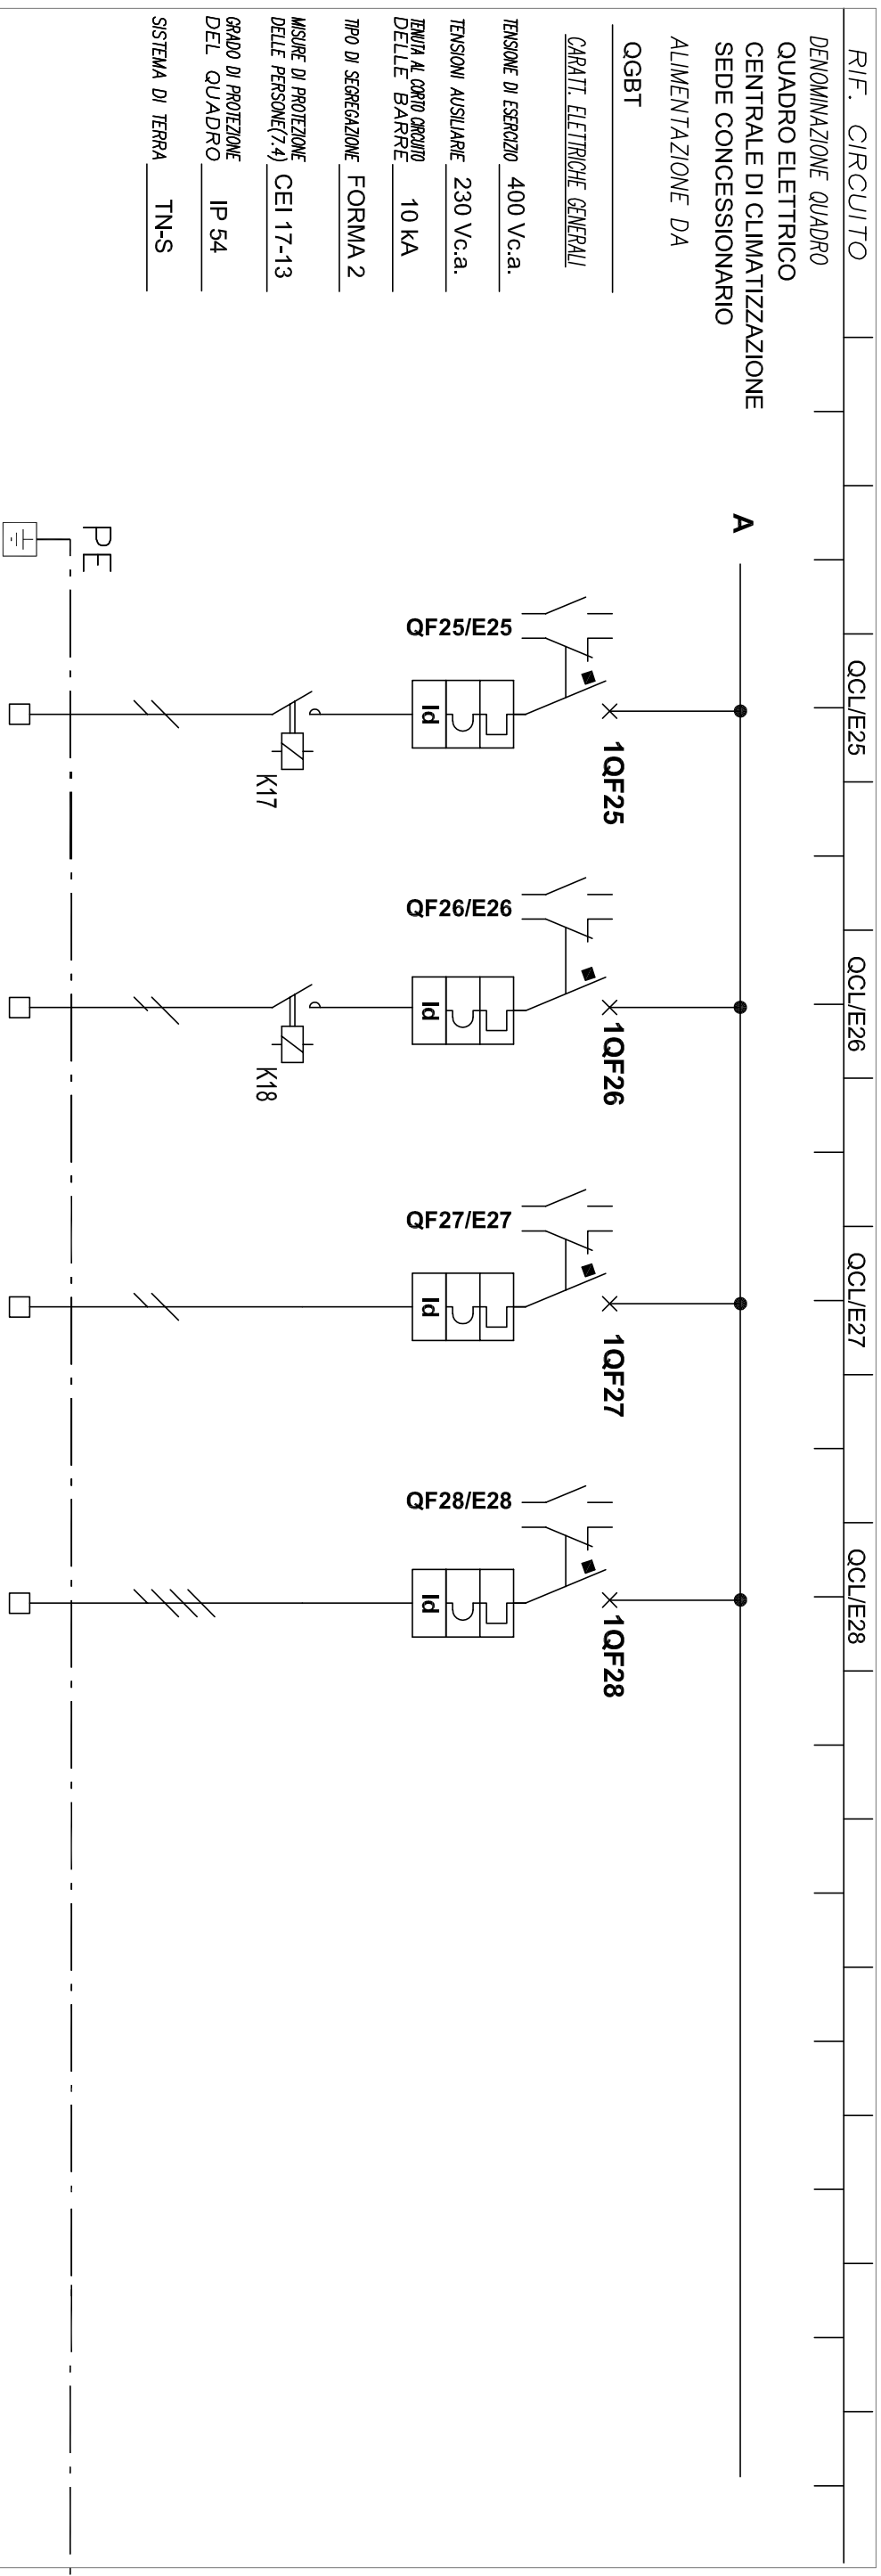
RIF. CIRCUITO

DENOMINAZIONE QUADRO
QUADRO ELETTRICO CENTRALE DI CLIMATIZZAZIONE SEDE CONCESSIONARIO

ALIMENTAZIONE DA
QGBT

CARAT. ELETTRICHE GENERALI

TENSIONE DI ESERCIZIO 400 Vc.a.

TENSIONI AUSILIARIE 230 Vc.a.

TENUTA AL CORTO CIRCUITO DELLE BARRE 10 kA

TIPO DI SEGREGAZIONE FORMA 2

MISURE DI PROTEZIONE DELLE PERSONE(7.4) CEI 17-13

GRADO DI PROTEZIONE DEL QUADRO IP 54

SISTEMA DI TERRA TN-S

A

PE

QCL/E25
QF25/E25
1QF25
Id
K17

QCL/E26
QF26/E26
1QF26
Id
K18

QCL/E27
QF27/E27
1QF27
Id

QCL/E28
QF28/E28
1QF28
Id